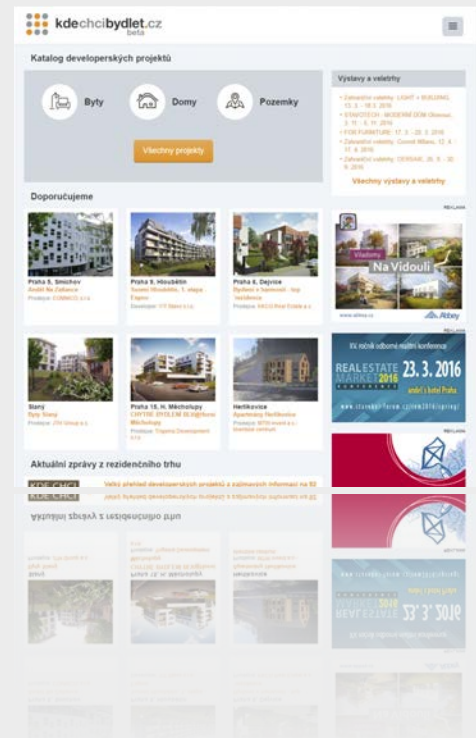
kdechcibydlet.cz
beta

Katalog developerských projektů

Byty

Domy

Pozemky

Všechny projekty

Výstavy a veletrhy

Všechny výstavy a veletrhy

Doporučujeme

Praha 5, Smíchov
Anděl Na Zatlance
Prodejce: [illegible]

Praha 9, Hloubětín
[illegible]
Developer: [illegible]

Praha 6, Dejvice
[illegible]
Prodejce: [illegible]

Slaný
Byty Slaný
Prodejce: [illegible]

Praha 15, H. Měcholupy
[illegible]
Prodejce: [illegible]

Herlíkovice
Apartmány Herlíkovice
Prodejce: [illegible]

REKLAMA

Na Vídouli

Abbey

REKLAMA

REAL ESTATE MARKET 2016
23. 3. 2016
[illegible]

REKLAMA

Aktuální zprávy z rezidenčního trhu

KDE CHCI
Velký přehled developerských projektů s zajímavých informací na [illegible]